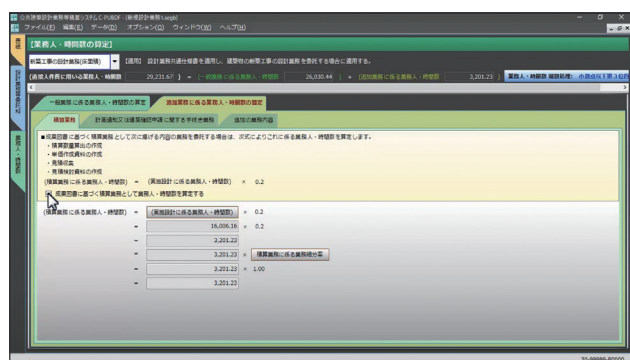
公共建築設計業務積算システム(-PUBOX [新規設計業務1.sapb]
ファイル(F) 編集(E) データ(D) オプション(O) ウィンドウ(W) ヘルプ(H)

[業務人・時間数の設定]

新築工事の設計業務(非業態) [適用] 設計業務共通仕様書を適用し、建築物の新築工事の設計業務を委託する場合に適用する。

(直接人件費に用いる業務人・時間数 29,231.67 ) = (一般業務に係る業務人・時間数 26,030.44 ) + (追加業務に係る業務人・時間数 3,201.23 )

一般業務に係る業務人・時間数の算定 追加業務に係る業務人・時間数の設定

積算業務 計画通知又は建築確認申請に関する手続き業務 追加の業務内容

■成果図書に基づく積算業務として次に掲げる内容の業務を委託する場合は、次式によりこれに係る業務人・時間数を算定します。
・積算数量算出の作成
・単価作成資料の作成
・見積収集
・見積検討資料の作成
(積算業務に係る業務人・時間数) = (実施設計に係る業務人・時間数) × 0.2

成果図書に基づく積算業務として業務人・時間数を算定する

(積算業務に係る業務人・時間数) = (実施設計に係る業務人・時間数) × 0.2
= 16,006.16 × 0.2
= 3,201.23
= 3,201.23 × 積算業務に係る業務補正率
= 3,201.23 × 1.00
= 3,201.23